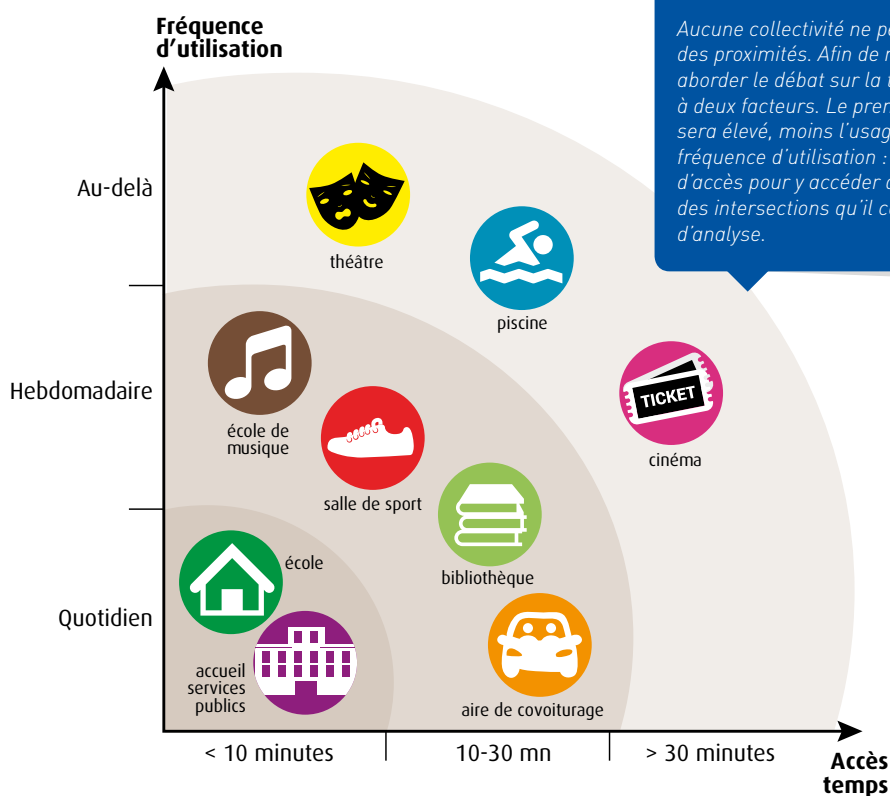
Fréquence d'utilisation

Aucune collectivité ne p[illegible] des proximités. Afin de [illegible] aborder le débat sur la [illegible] à deux facteurs. Le pre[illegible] sera élevé, moins l'usag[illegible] fréquence d'utilisation : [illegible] d'accès pour y accéder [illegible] des intersections qu'il c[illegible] d'analyse.

Au-delà

théâtre

piscine

Hebdomadaire

école de musique

salle de sport

TICKET

cinéma

école

bibliothèque

Quotidien

accueil services publics

aire de covoiturage

< 10 minutes

10-30 mn

> 30 minutes

Accès temps